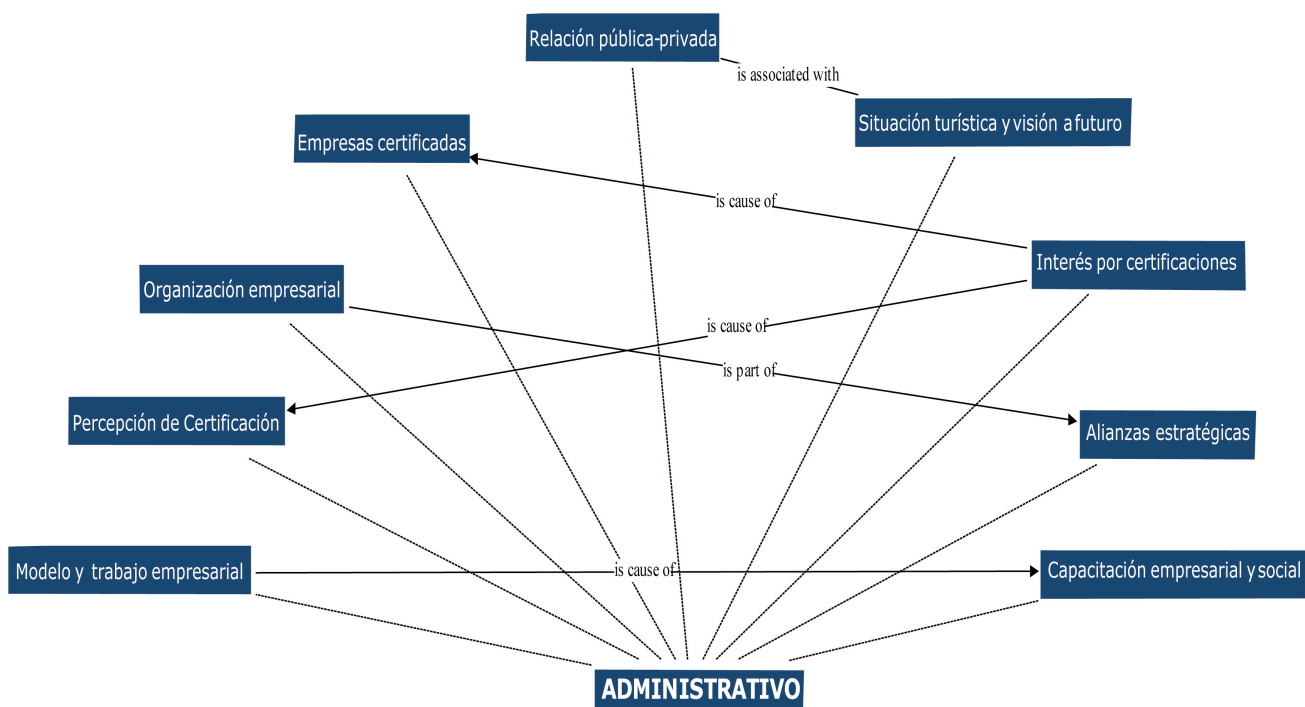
Relación pública-privada

is associated with

Situación turística y visión a futuro

Empresas certificadas

is cause of

Interés por certificaciones

Organización empresarial

is cause of

is part of

Percepción de Certificación

Alianzas estratégicas

Modelo y trabajo empresarial

is cause of

Capacitación empresarial y social

ADMINISTRATIVO